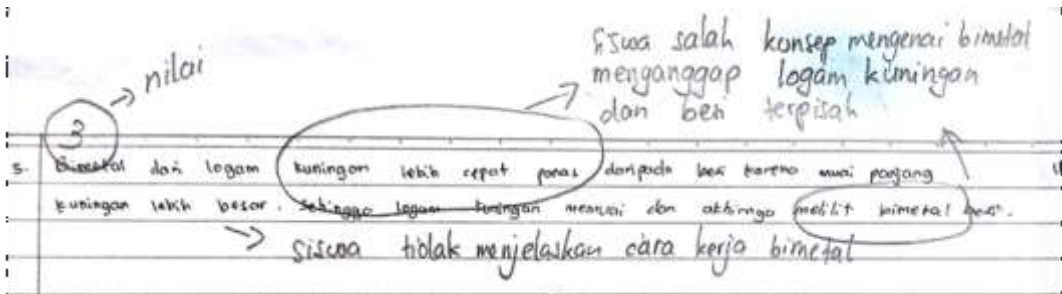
3 -> nilai

Siswa salah konsep mengenai bimetal menganggap logam kuningan dan besi terpisah

5. ~~Bimetal~~ dari logam kuningan lebih cepat panas daripada besi karena muai panjang kuningan lebih besar. ~~Sehingga logam kuningan~~ memuai dan akhirnya melilit bimetal besi.

Siswa tidak menjelaskan cara kerja bimetal